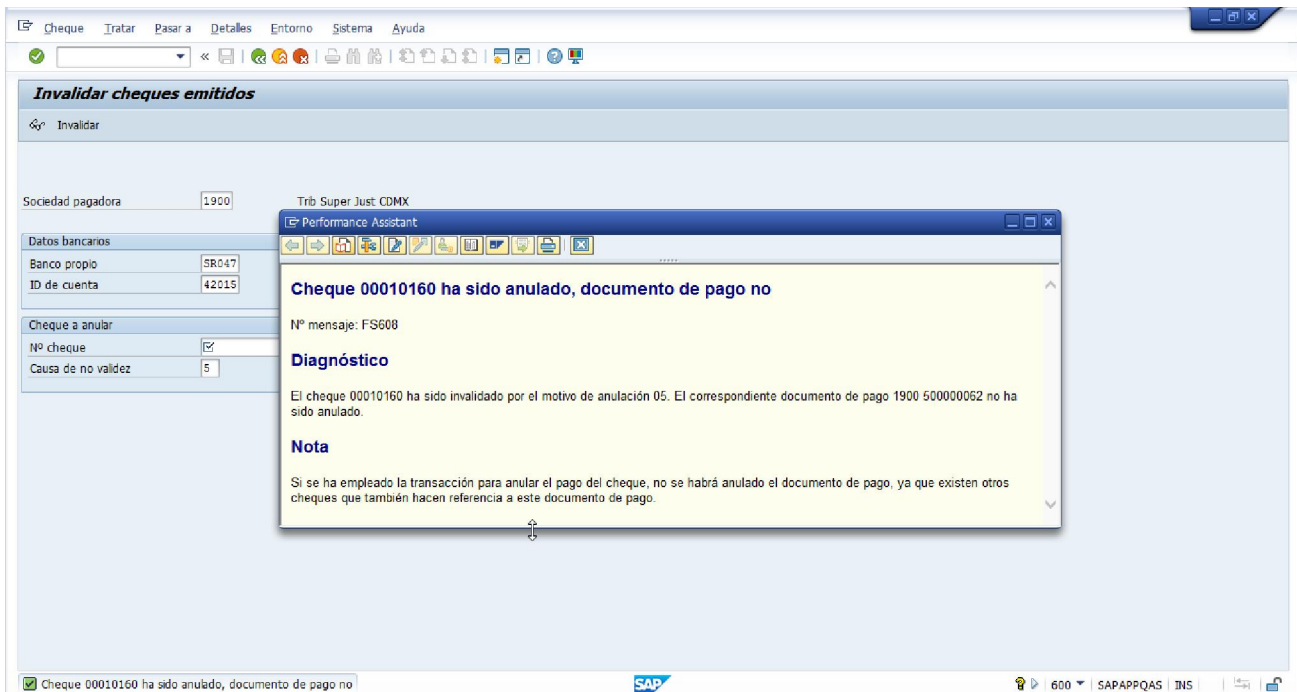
Cheque Tratar Pasar a Detalles Entorno Sistema Ayuda

Invalidar cheques emitidos

Invalidar

Sociedad pagadora 1900 Trib Super Just CDMX

Datos bancarios
Banco propio SR047
ID de cuenta 42015

Cheque a anular
Nº cheque
Causa de no validez 5

Performance Assistant

Cheque 00010160 ha sido anulado, documento de pago no

Nº mensaje: FS608

Diagnóstico

El cheque 00010160 ha sido invalidado por el motivo de anulación 05. El correspondiente documento de pago 1900 600000062 no ha sido anulado.

Nota

Si se ha empleado la transacción para anular el pago del cheque, no se habrá anulado el documento de pago, ya que existen otros cheques que también hacen referencia a este documento de pago.

Cheque 00010160 ha sido anulado, documento de pago no

SAP

600 SAPAPPQAS INS